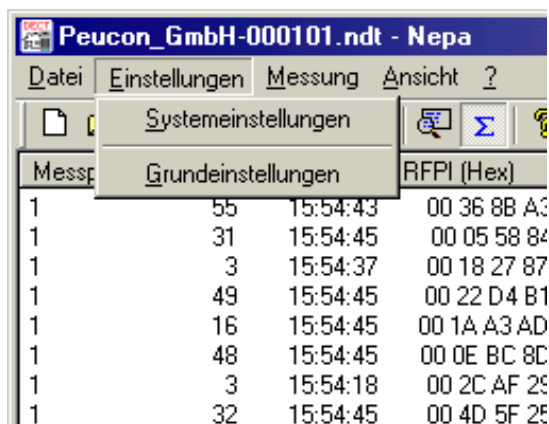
DECT

Peucon_GmbH-000101.ndt - Nepa

Datei Einstellungen Messung Ansicht ?

Systemeinstellungen

Grundeinstellungen

| Messp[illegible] | | | RFPI (Hex) |
|---|---|---|---|
| 1 | 55 | 15:54:43 | 00 36 8B A3 |
| 1 | 31 | 15:54:45 | 00 05 58 84 |
| 1 | 3 | 15:54:37 | 00 18 27 87 |
| 1 | 49 | 15:54:45 | 00 22 D4 B1 |
| 1 | 16 | 15:54:45 | 00 1A A3 AD |
| 1 | 48 | 15:54:45 | 00 0E BC 8D |
| 1 | 3 | 15:54:18 | 00 2C AF 29 |
| 1 | 32 | 15:54:45 | 00 4D 5F 25 |